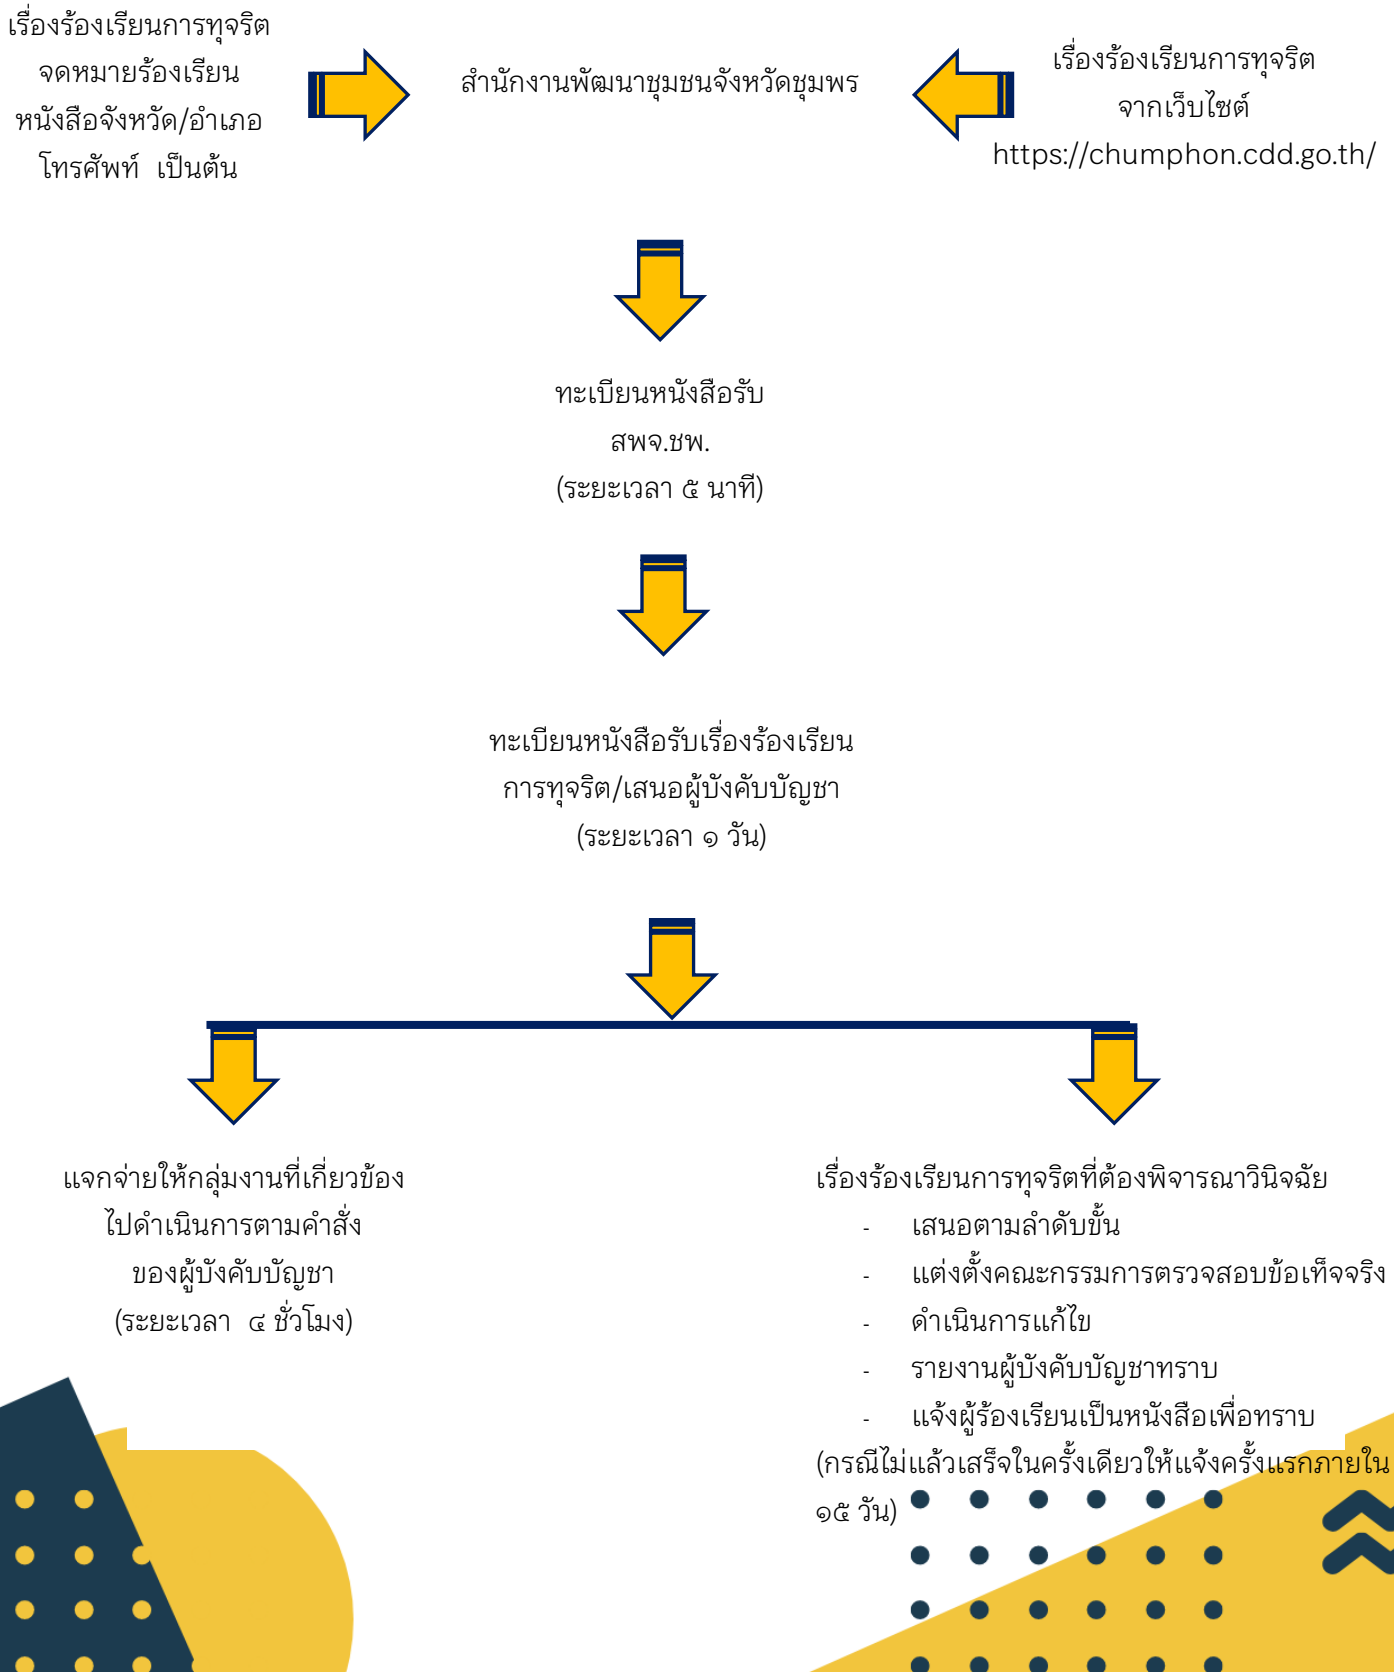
เรื่องร้องเรียนการทุจริต จดหมายร้องเรียน หนังสือจังหวัด/อำเภอ โทรศัพท์ เป็นต้น

สำนักงานพัฒนาชุมชนจังหวัดชุมพร

เรื่องร้องเรียนการทุจริต จากเว็บไซต์ https://chumphon.cdd.go.th/

ทะเบียนหนังสือรับ สพจ.ชพ. (ระยะเวลา ๕ นาที)

ทะเบียนหนังสือรับเรื่องร้องเรียน การทุจริต/เสนอผู้บังคับบัญชา (ระยะเวลา ๑ วัน)

แจกจ่ายให้กลุ่มงานที่เกี่ยวข้อง ไปดำเนินการตามคำสั่ง ของผู้บังคับบัญชา (ระยะเวลา ๔ ชั่วโมง)

เรื่องร้องเรียนการทุจริตที่ต้องพิจารณาวินิจฉัย
- เสนอตามลำดับขั้น
- แต่งตั้งคณะกรรมการตรวจสอบข้อเท็จจริง
- ดำเนินการแก้ไข
- รายงานผู้บังคับบัญชาทราบ
- แจ้งผู้ร้องเรียนเป็นหนังสือเพื่อทราบ
(กรณีไม่แล้วเสร็จในครั้งเดียวให้แจ้งครั้งแรกภายใน ๑๕ วัน)